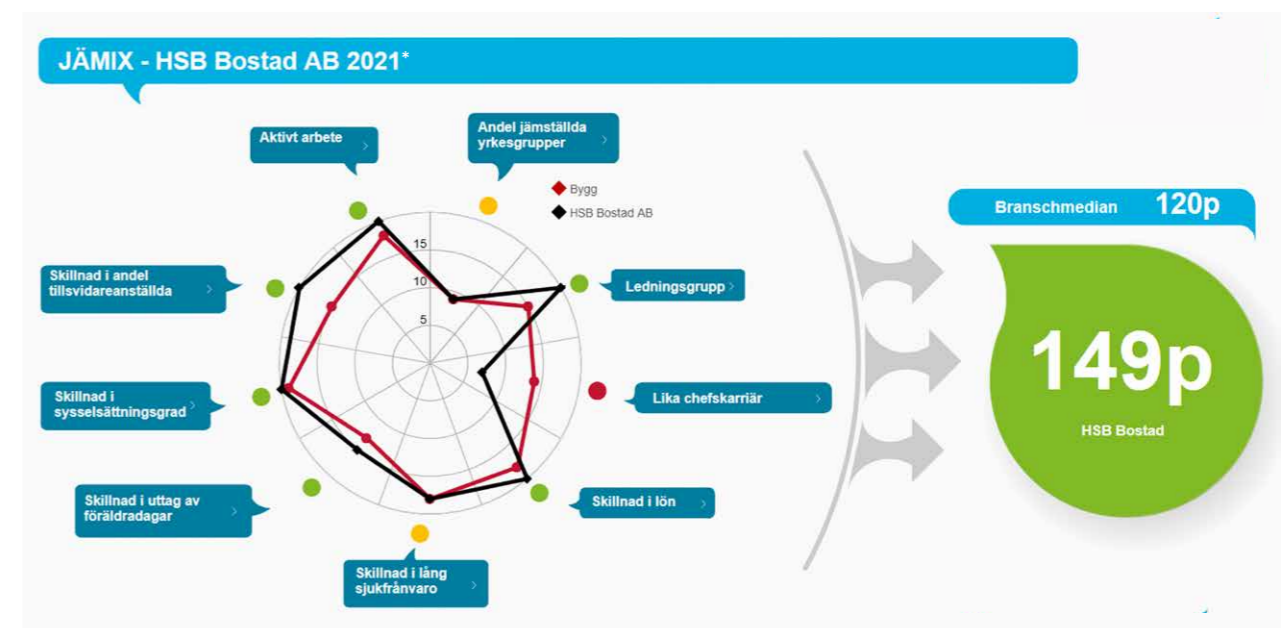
JÄMIX - HSB Bostad AB 2021*

Aktivt arbete

Andel jämställda yrkesgrupper

Bygg
HSB Bostad AB

15
10
5

Skillnad i andel tillsvidareanställda

Ledningsgrupp

Skillnad i sysselsättningsgrad

Lika chefskarriär

Skillnad i uttag av föräldradagar

Skillnad i lön

Skillnad i lång sjukfrånvaro

Branschmedian 120p

149p

HSB Bostad